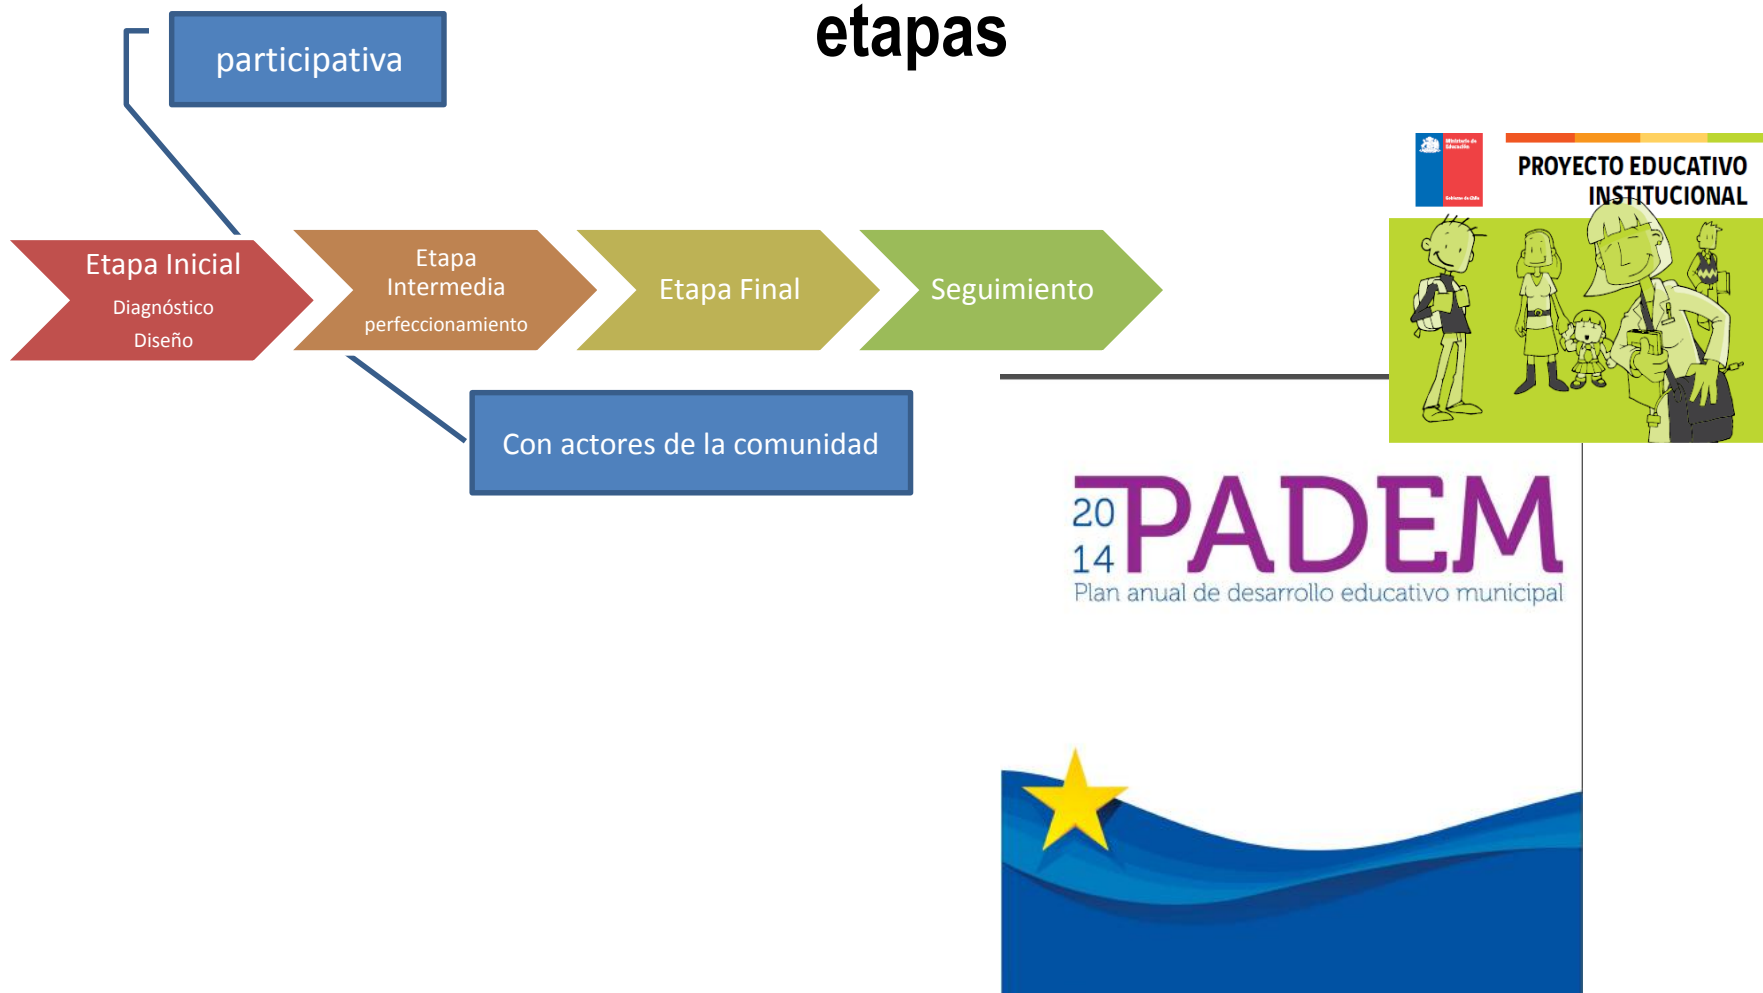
etapas

participativa

Etapa Inicial
Diagnóstico
Diseño

Etapa Intermedia
perfeccionamiento

Etapa Final

Seguimiento

Con actores de la comunidad

PROYECTO EDUCATIVO INSTITUCIONAL

20
14
PADEM
Plan anual de desarrollo educativo municipal